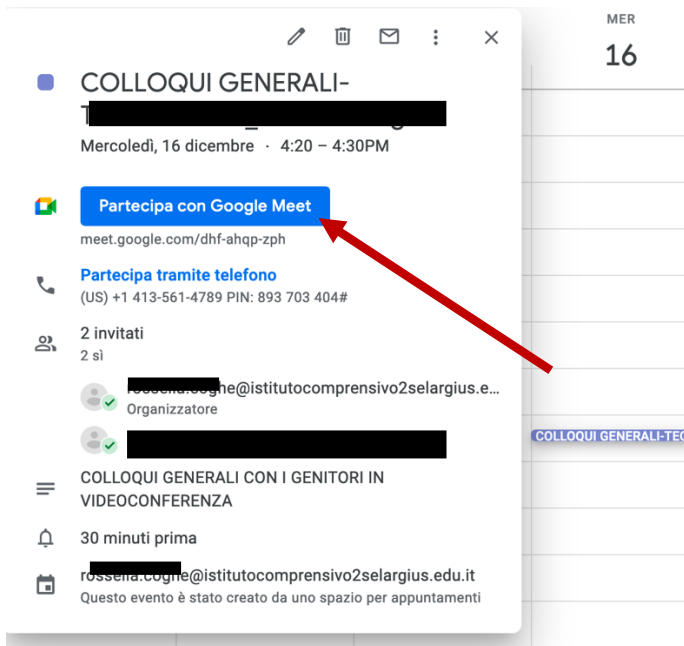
MER
16

COLLOQUI GENERALI-
T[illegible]
Mercoledì, 16 dicembre · 4:20 – 4:30PM

Partecipa con Google Meet
meet.google.com/dhf-ahqp-zph

Partecipa tramite telefono
(US) +1 413-561-4789 PIN: 893 703 404#

2 invitati
2 sì

rossella.cogne@istitutocomprensivo2selargius.e...
Organizzatore

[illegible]

COLLOQUI GENERALI CON I GENITORI IN VIDEOCONFERENZA

30 minuti prima

rossella.cogne@istitutocomprensivo2selargius.edu.it
Questo evento è stato creato da uno spazio per appuntamenti

COLLOQUI GENERALI-TEC